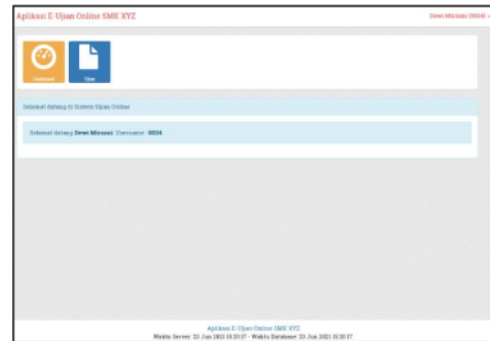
Aplikasi E-Ujian Online SMK XYZ

Dewi Mirnawi (9934) ▾

Dashboard

Ujian

Selamat datang di Sistem Ujian Online

Selamat datang Dewi Mirnawi Username : 9934

Aplikasi E-Ujian Online SMK XYZ
Waktu Server: 23 Jun 2021 15:20:37 - Waktu Database: 23 Jun 2021 15:20:37